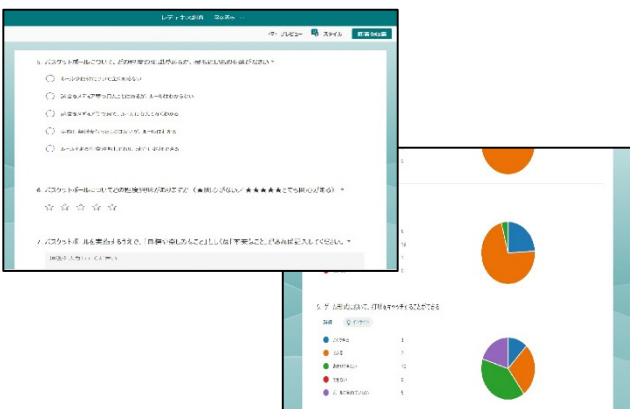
レディネス調査 保存済み

プレビュー スタイル 共有して回収

5. バスケットボールについて、どの程度の技能があるか、最も近いものを選びなさい。*

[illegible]

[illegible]

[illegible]

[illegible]

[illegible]

6. バスケットボールについてどの程度興味がありますか（★興味がない～★★★★★とても興味がある） *

☆ ☆ ☆ ☆ ☆

7. バスケットボールを運動するうえで、「自信や楽しみなこと」もしくは「不安なこと」があれば記入してください。*

回答を入力してください

9. ゲーム形式において、仲間をサポートすることができる

詳細 インサイト

| | |
|---|---|
| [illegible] | 3 |
| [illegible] | 7 |
| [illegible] | 12 |
| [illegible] | 0 |
| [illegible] | 5 |